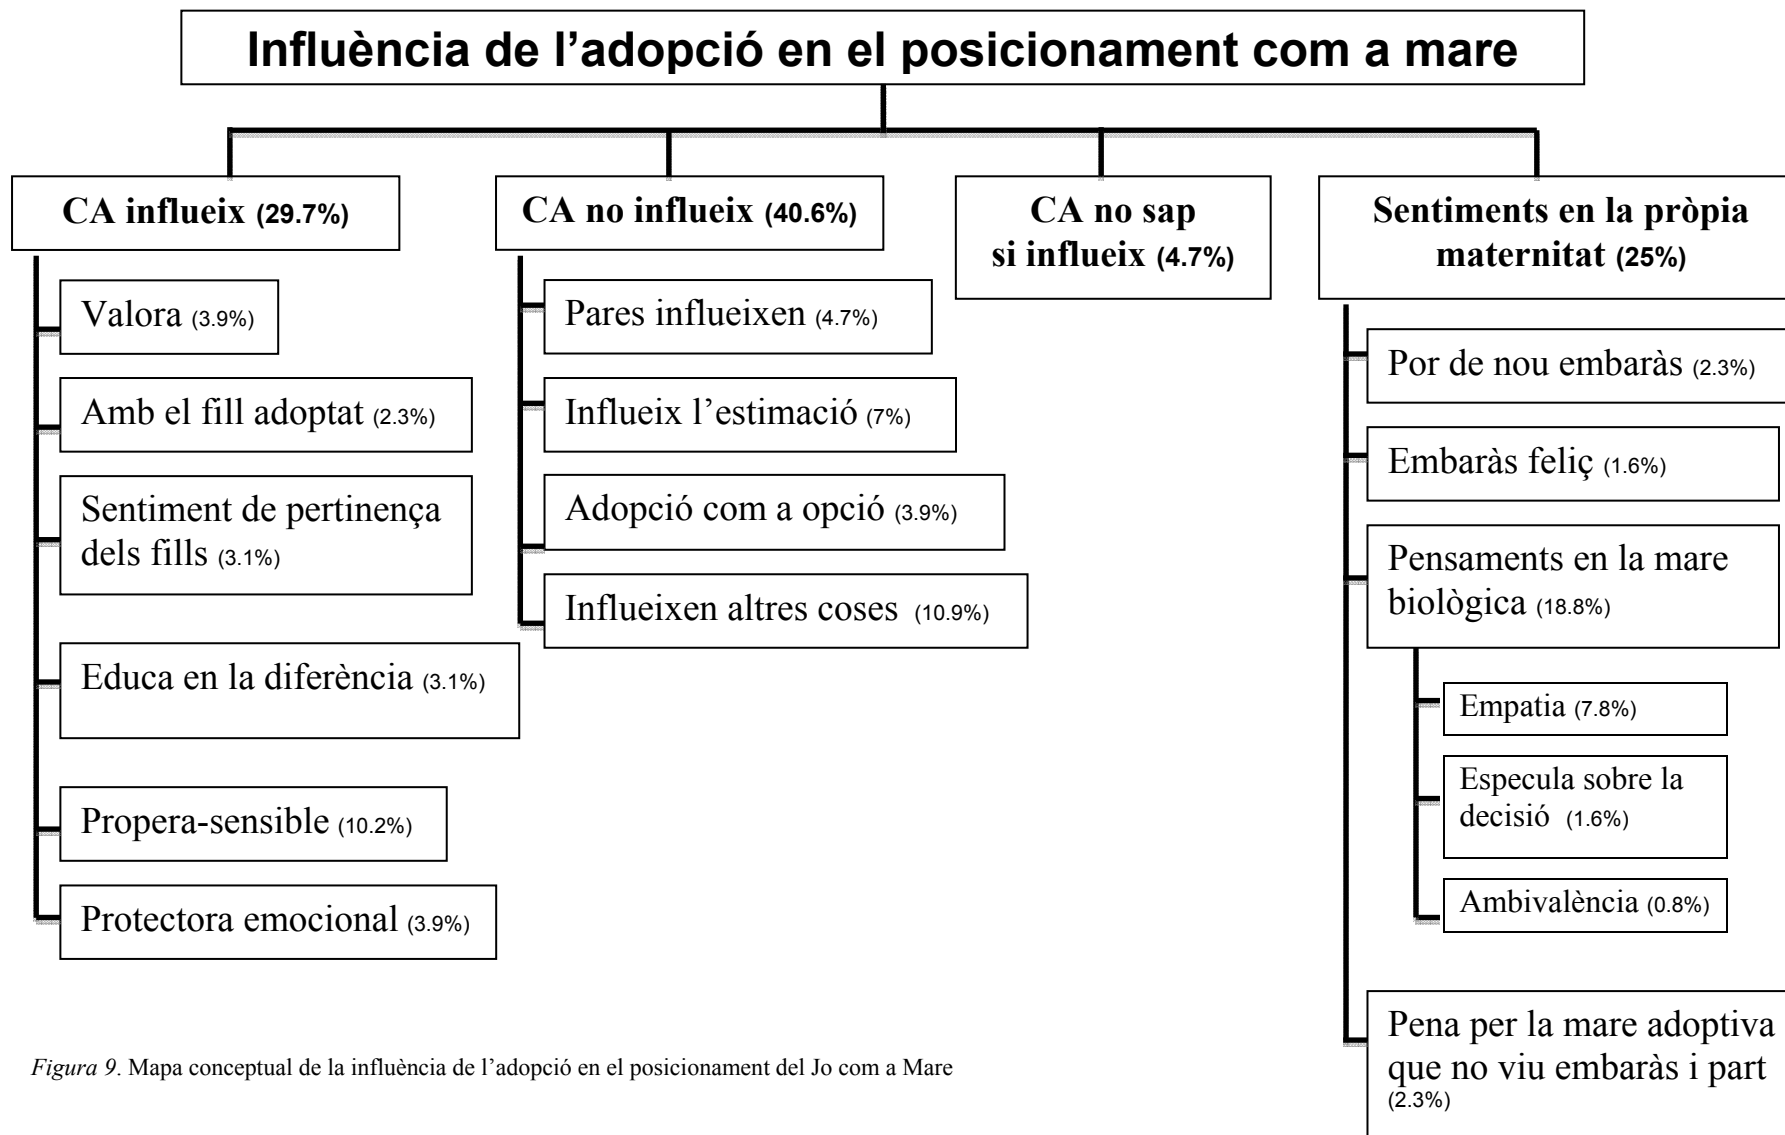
Influència de l'adopció en el posicionament com a mare

CA influeix (29.7%)

Valora (3.9%)

Amb el fill adoptat (2.3%)

Sentiment de pertinença dels fills (3.1%)

Educa en la diferència (3.1%)

Propera-sensible (10.2%)

Protectora emocional (3.9%)

CA no influeix (40.6%)

Pares influeixen (4.7%)

Influeix l'estimació (7%)

Adopció com a opció (3.9%)

Influeixen altres coses (10.9%)

CA no sap si influeix (4.7%)

Sentiments en la pròpia maternitat (25%)

Por de nou embaràs (2.3%)

Embaràs feliç (1.6%)

Pensaments en la mare biològica (18.8%)

Empatia (7.8%)

Especula sobre la decisió (1.6%)

Ambivalència (0.8%)

Pena per la mare adoptiva que no viu embaràs i part (2.3%)

*Figura 9*. Mapa conceptual de la influència de l'adopció en el posicionament del Jo com a Mare